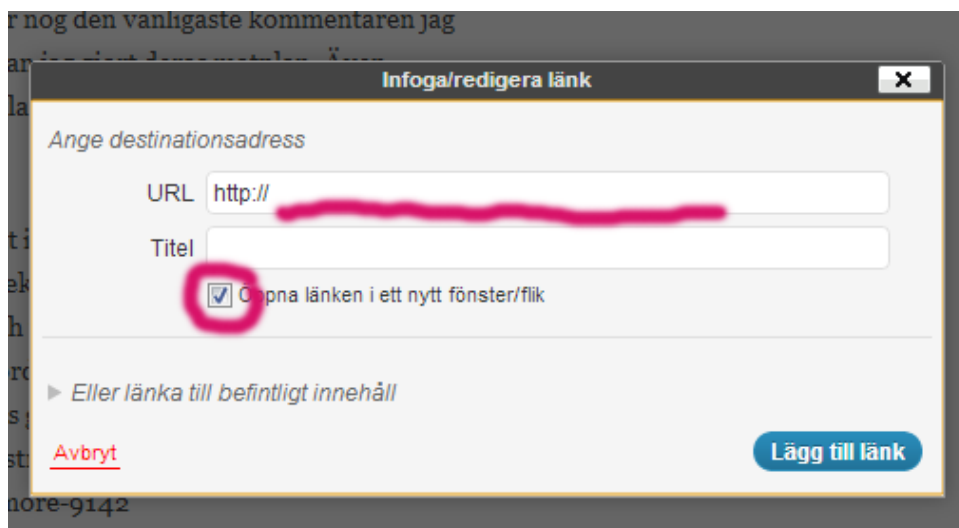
r nog den vanligaste kommentaren jag

Infoga/redigera länk

Ange destinationsadress

URL http://

Titel

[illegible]ppna länken i ett nytt fönster/flik

Eller länka till befintligt innehåll

Avbryt

Lägg till länk

nore-9142